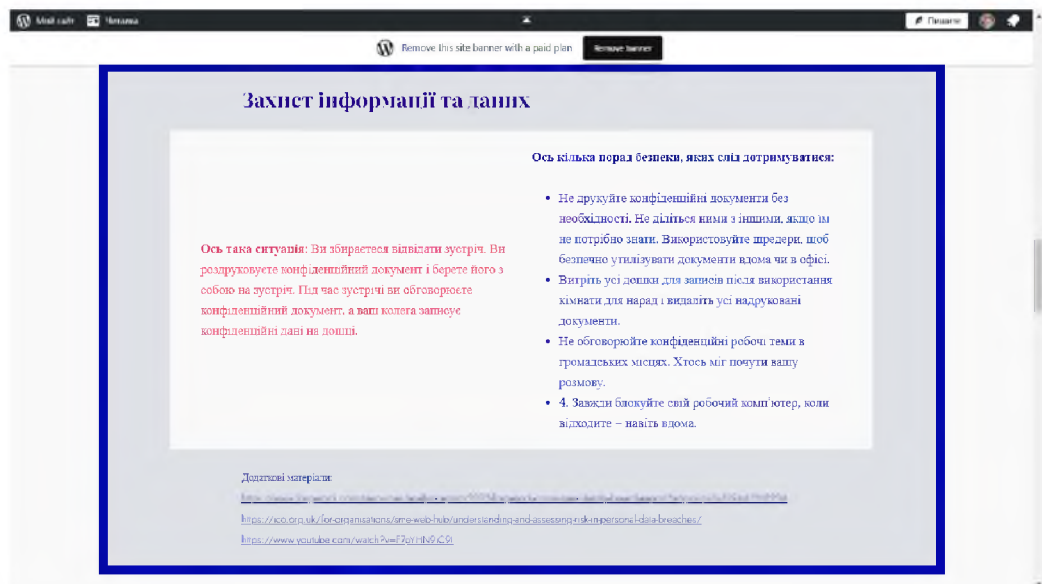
Мій сайт Читання Писати

Remove this site banner with a paid plan Remove banner

Захист інформації та даних

Ось така ситуація: Ви збираєтеся відвідати зустріч. Ви роздруковуєте конфіденційний документ і берете його з собою на зустріч. Під час зустрічі ви обговорюєте конфіденційний документ, а ваш колега записує конфіденційні дані на дошці.

Ось кілька порад безпеки, яких слід дотримуватися:

- Не друкуйте конфіденційні документи без необхідності. Не діліться ними з іншими, якщо їм не потрібно знати. Використовуйте шредери, щоб безпечно утилізувати документи вдома чи в офісі.
- Витріть усі дошки для записів після використання кімнати для нарад і видаліть усі надруковані документи.
- Не обговорюйте конфіденційні робочі теми в громадських місцях. Хтось міг почути вашу розмову.
- 4. Завжди блокуйте свій робочий комп'ютер, коли відходите – навіть вдома.

Додаткові матеріали:
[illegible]
https://ico.org.uk/for-organisations/sme-web-hub/understanding-and-assessing-risk-in-personal-data-breaches/
https://www.youtube.com/watch?v=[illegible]